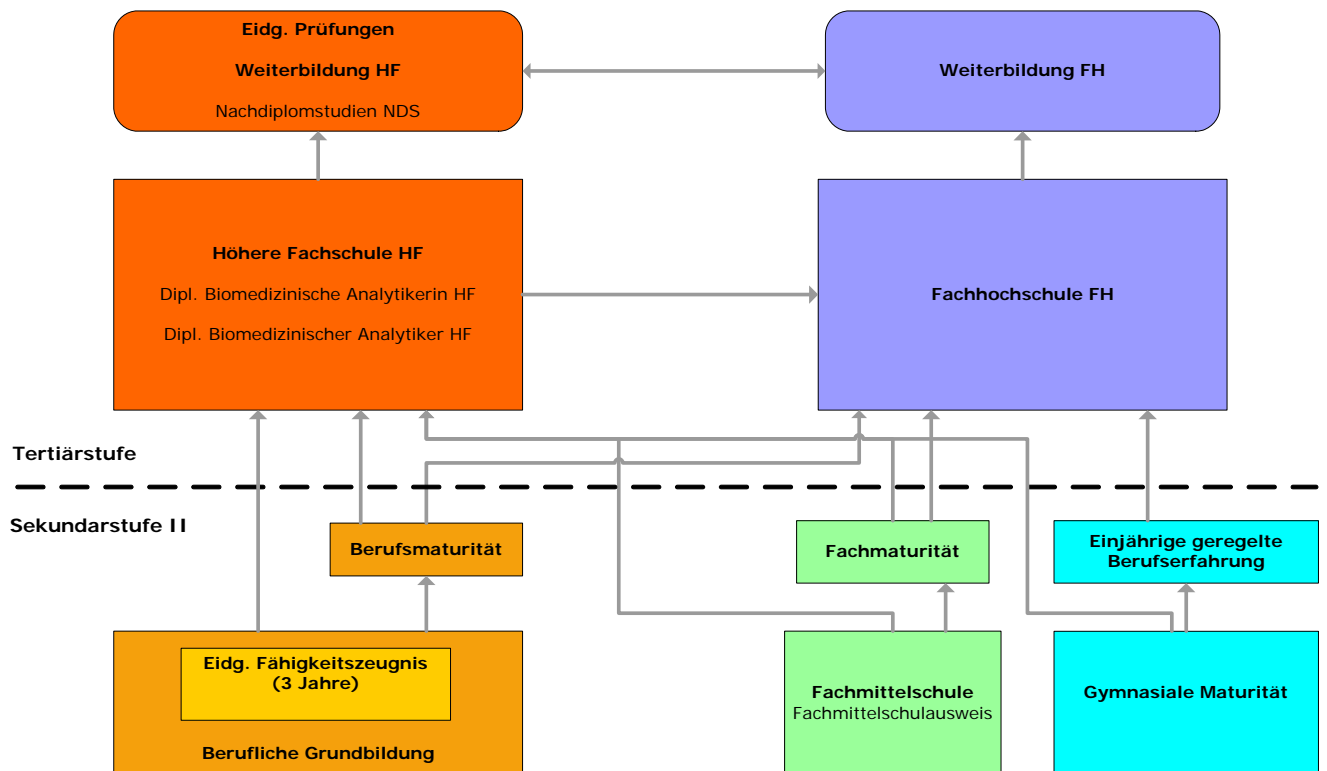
Eidg. Prüfungen

Weiterbildung HF

Nachdiplomstudien NDS

Weiterbildung FH

Höhere Fachschule HF

Dipl. Biomedizinische Analytikerin HF

Dipl. Biomedizinischer Analytiker HF

Fachhochschule FH

Tertiärstufe

Sekundarstufe II

Berufsmaturität

Fachmaturität

Einjährige geregelte Berufserfahrung

Eidg. Fähigkeitszeugnis (3 Jahre)

Berufliche Grundbildung

Fachmittelschule
Fachmittelschulausweis

Gymnasiale Maturität